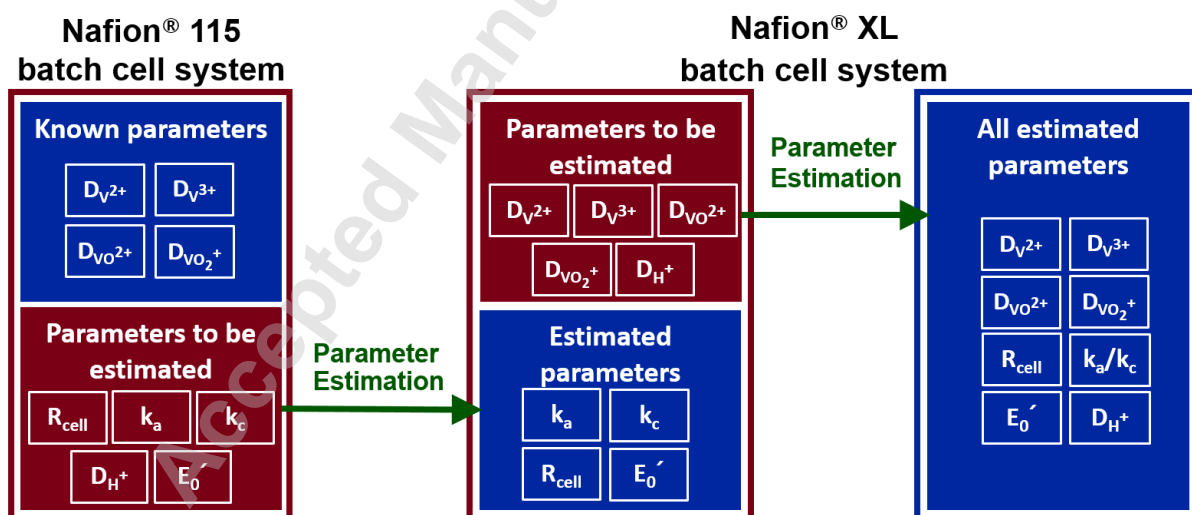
Nafion® 115 batch cell system

Known parameters

$D_{V^{2+}}$ $D_{V^{3+}}$

$D_{VO^{2+}}$ $D_{VO_2^+}$

Parameters to be estimated

$R_{cell}$ $k_a$ $k_c$

$D_{H^+}$ $E_0'$

Parameter Estimation

Nafion® XL batch cell system

Parameters to be estimated

$D_{V^{2+}}$ $D_{V^{3+}}$ $D_{VO^{2+}}$

$D_{VO_2^+}$ $D_{H^+}$

Estimated parameters

$k_a$ $k_c$

$R_{cell}$ $E_0'$

Parameter Estimation

All estimated parameters

$D_{V^{2+}}$ $D_{V^{3+}}$

$D_{VO^{2+}}$ $D_{VO_2^+}$

$R_{cell}$ $k_a/k_c$

$E_0'$ $D_{H^+}$

Accepted Manu